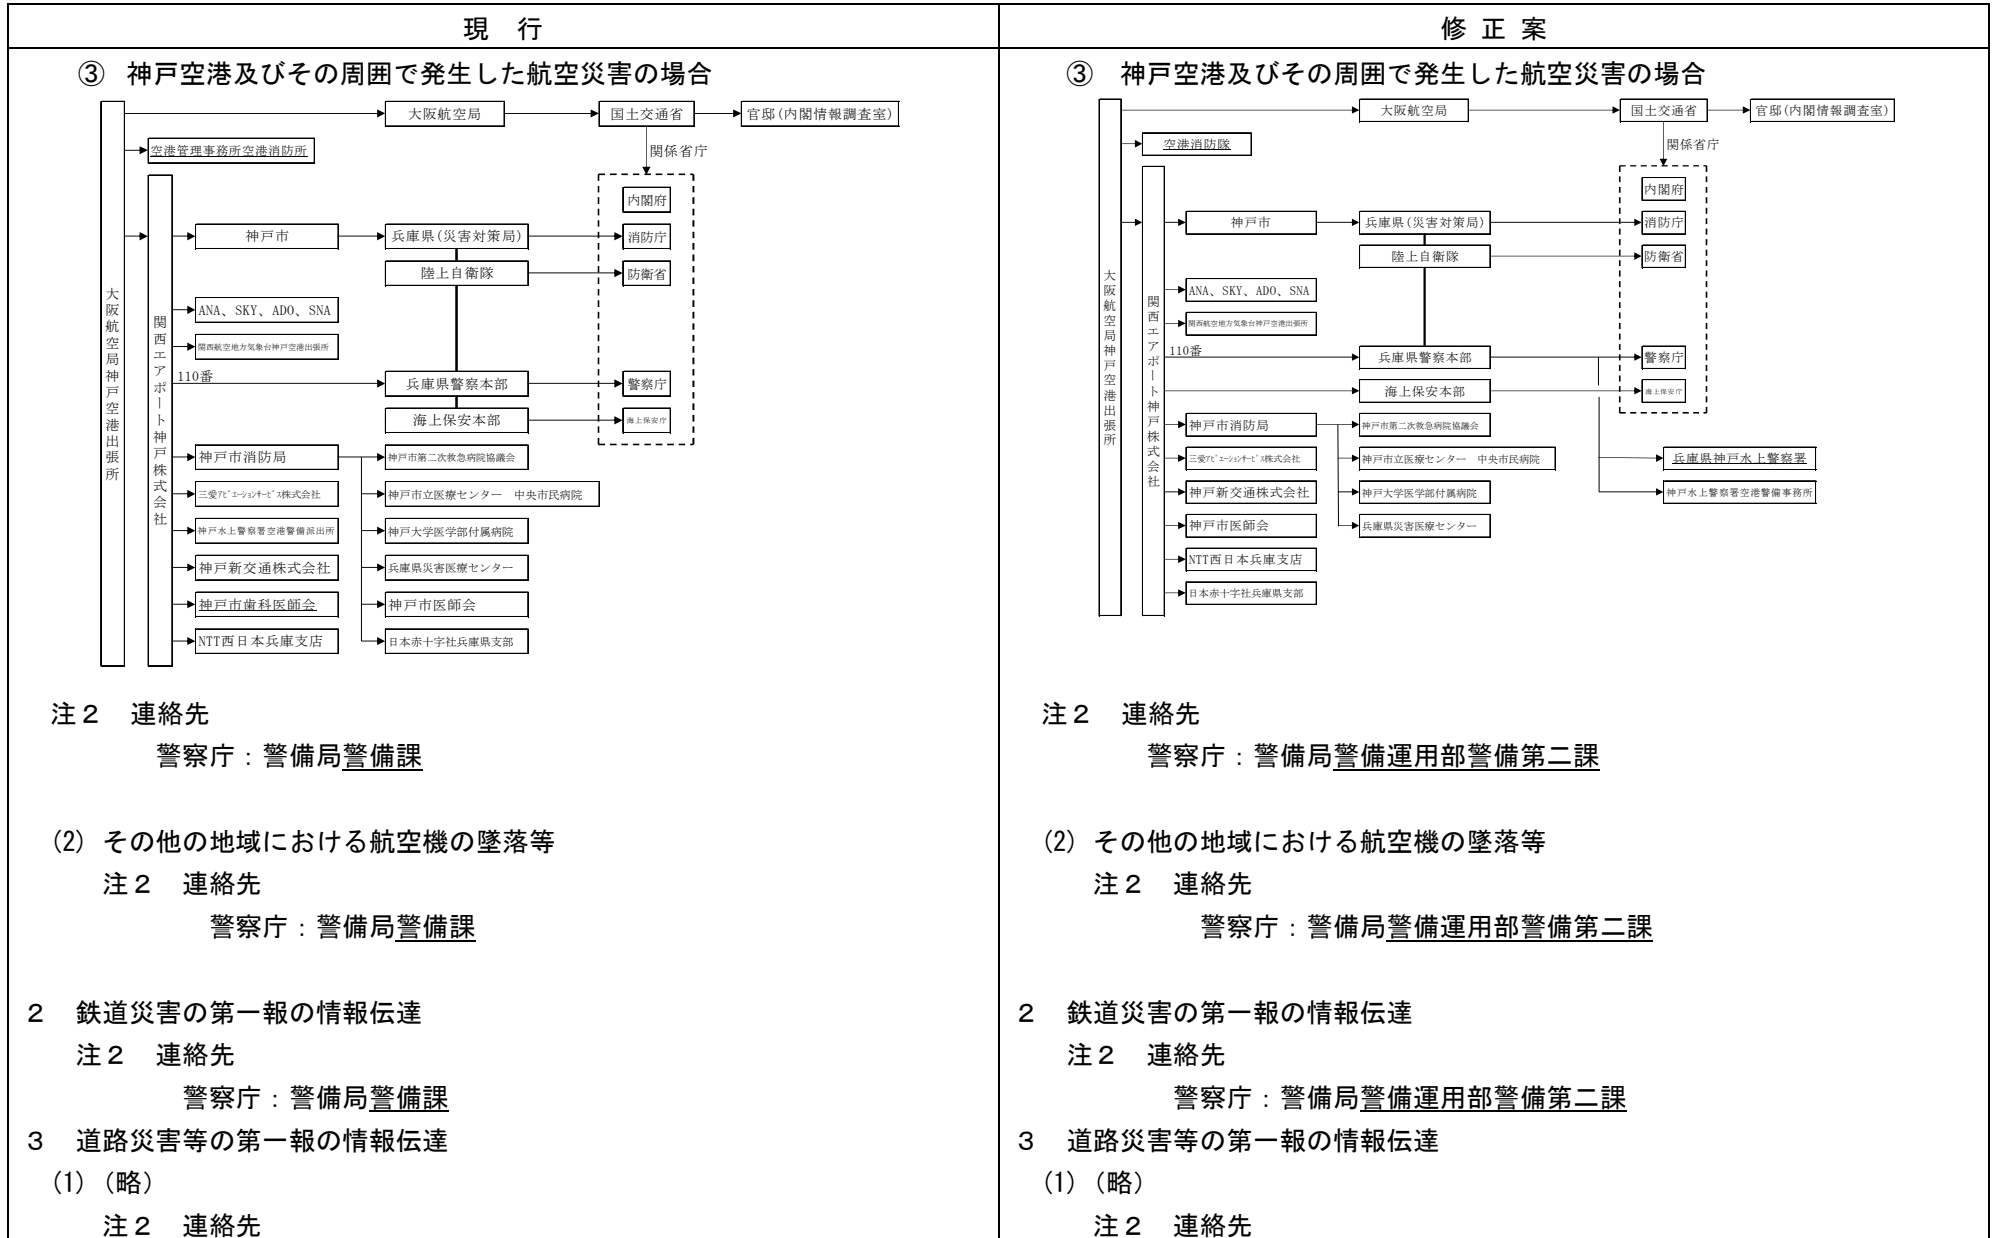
| 現　行 | 修 正 案 |
|---|---|
| ③ 神戸空港及びその周囲で発生した航空災害の場合 | ③ 神戸空港及びその周囲で発生した航空災害の場合 |

大阪航空局
国土交通省
官邸(内閣情報調査室)
空港管理事務所空港消防所
関係省庁
内閣府
神戸市
兵庫県(災害対策局)
消防庁
陸上自衛隊
防衛省
大阪航空局神戸空港出張所
関西エアポート神戸株式会社
ANA、SKY、ADO、SNA
関西航空地方気象台神戸空港出張所
110番
兵庫県警察本部
警察庁
海上保安本部
海上保安庁
神戸市消防局
神戸市第二次救急病院協議会
三愛アビエーションサービス株式会社
神戸市立医療センター　中央市民病院
神戸水上警察署空港警備派出所
神戸大学医学部付属病院
神戸新交通株式会社
兵庫県災害医療センター
神戸市歯科医師会
神戸市医師会
NTT西日本兵庫支店
日本赤十字社兵庫県支部

注２　連絡先
警察庁：警備局警備課

(2) その他の地域における航空機の墜落等
注２　連絡先
警察庁：警備局警備課

２　鉄道災害の第一報の情報伝達
注２　連絡先
警察庁：警備局警備課
３　道路災害等の第一報の情報伝達
(1)（略）
注２　連絡先

大阪航空局
国土交通省
官邸(内閣情報調査室)
空港消防隊
関係省庁
内閣府
神戸市
兵庫県(災害対策局)
消防庁
陸上自衛隊
防衛省
大阪航空局神戸空港出張所
関西エアポート神戸株式会社
ANA、SKY、ADO、SNA
関西航空地方気象台神戸空港出張所
110番
兵庫県警察本部
警察庁
海上保安本部
海上保安庁
神戸市消防局
神戸市第二次救急病院協議会
三愛アビエーションサービス株式会社
神戸市立医療センター　中央市民病院
兵庫県神戸水上警察署
神戸新交通株式会社
神戸大学医学部付属病院
神戸水上警察署空港警備事務所
神戸市医師会
兵庫県災害医療センター
NTT西日本兵庫支店
日本赤十字社兵庫県支部

注２　連絡先
警察庁：警備局警備運用部警備第二課

(2) その他の地域における航空機の墜落等
注２　連絡先
警察庁：警備局警備運用部警備第二課

２　鉄道災害の第一報の情報伝達
注２　連絡先
警察庁：警備局警備運用部警備第二課
３　道路災害等の第一報の情報伝達
(1)（略）
注２　連絡先